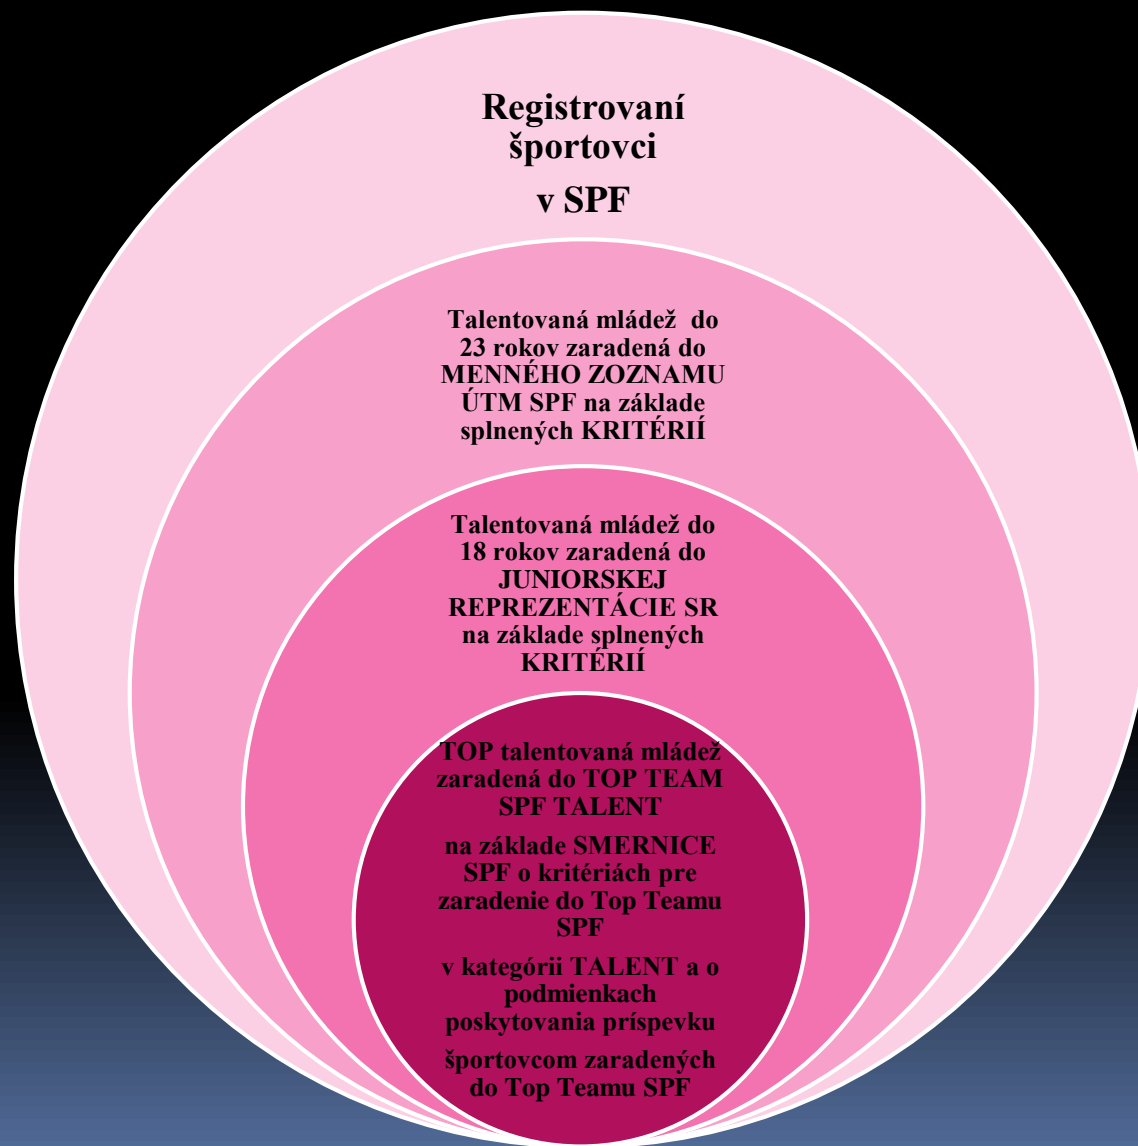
Registrovaní športovci

v SPF

Talentovaná mládež do 23 rokov zaradená do MENNÉHO ZOZNAMU ÚTM SPF na základe splnených KRITÉRIÍ

Talentovaná mládež do 18 rokov zaradená do JUNIORSKEJ REPREZENTÁCIE SR na základe splnených KRITÉRIÍ

TOP talentovaná mládež zaradená do TOP TEAM SPF TALENT

na základe SMERNICE SPF o kritériách pre zaradenie do Top Teamu SPF

v kategórii TALENT a o podmienkach poskytovania príspevku

športovcom zaradených do Top Teamu SPF